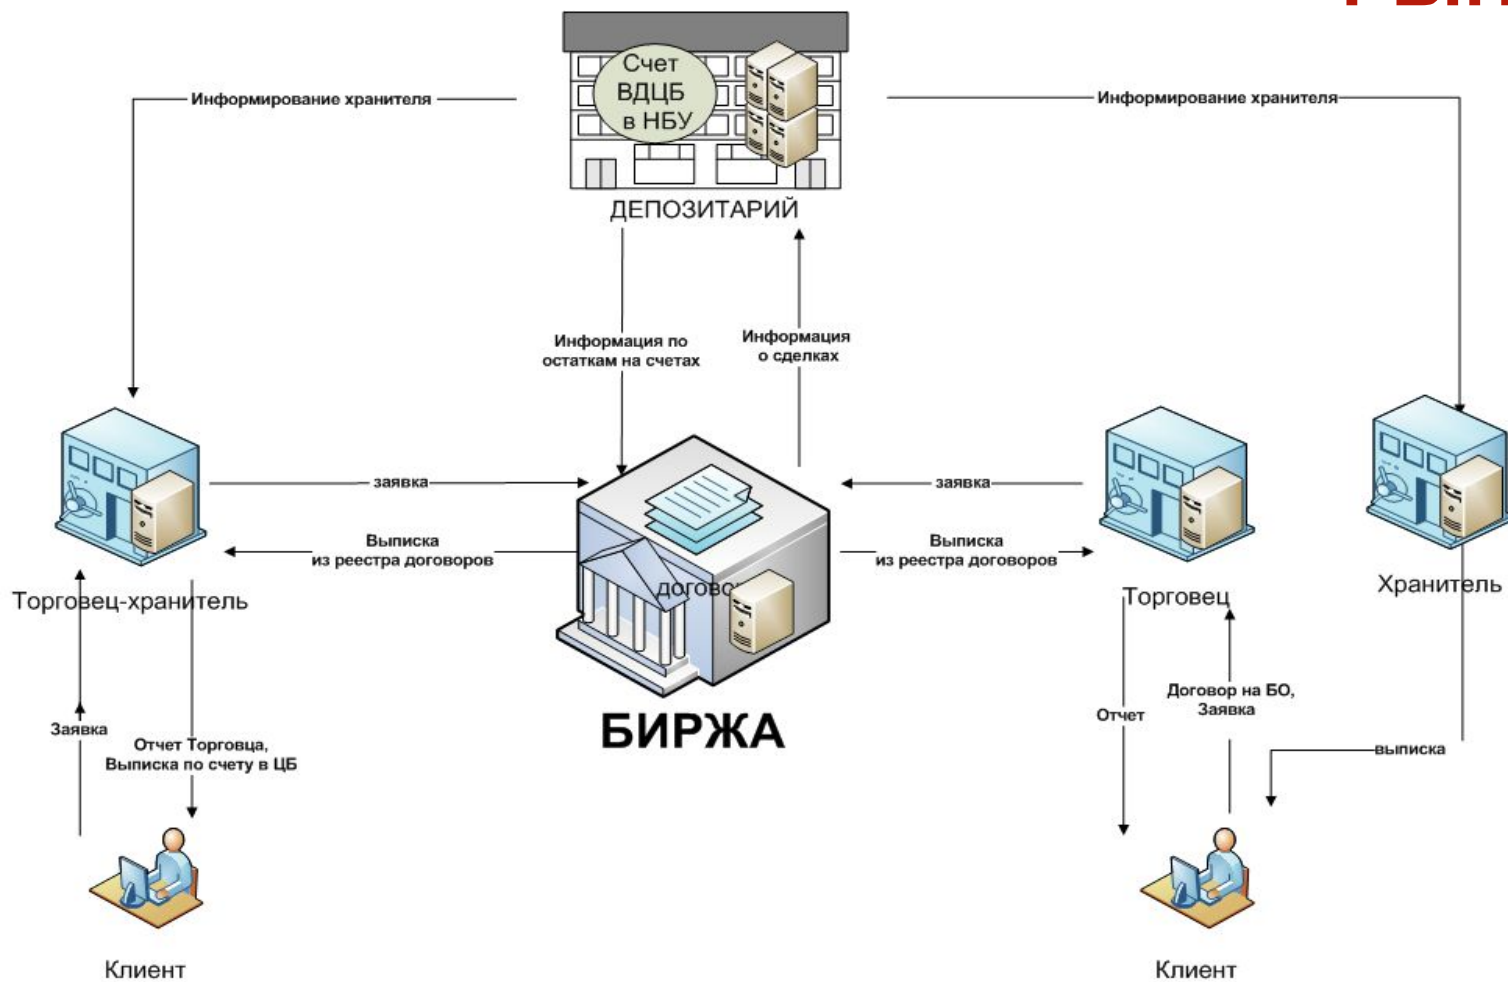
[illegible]

Счет ВДЦБ в НБУ

ДЕПОЗИТАРИЙ

Информирование хранителя

Информирование хранителя

Информация по остаткам на счетах

Информация о сделках

заявка

заявка

Выписка из реестра договоров

Выписка из реестра договоров

договор

Торговец-хранитель

Торговец

Хранитель

БИРЖА

Заявка

Отчет Торговца, Выписка по счету в ЦБ

Отчет

Договор на БО, Заявка

выписка

Клиент

Клиент